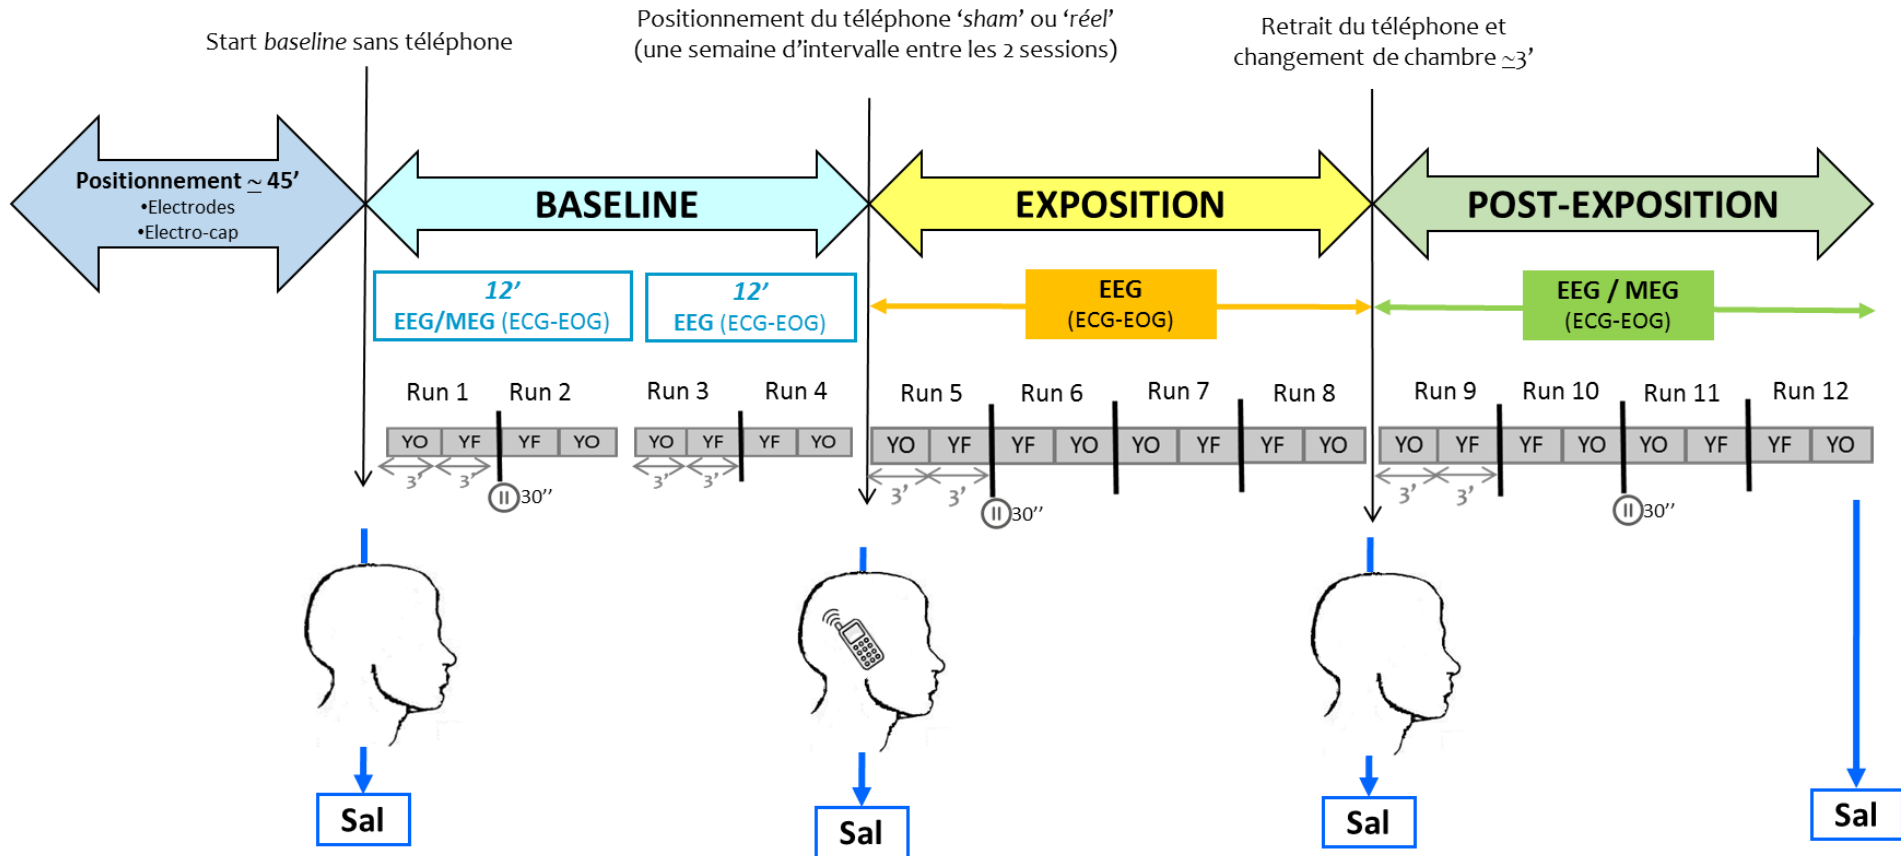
Start *baseline* sans téléphone

Positionnement du téléphone '*sham*' ou '*réel*' (une semaine d'intervalle entre les 2 sessions)

Retrait du téléphone et changement de chambre ~3'

Positionnement ~ 45'
•Electrodes
•Electro-cap

BASELINE

EXPOSITION

POST-EXPOSITION

12'
EEG/MEG (ECG-EOG)

12'
EEG (ECG-EOG)

EEG
(ECG-EOG)

EEG / MEG
(ECG-EOG)

Run 1 Run 2 Run 3 Run 4 Run 5 Run 6 Run 7 Run 8 Run 9 Run 10 Run 11 Run 12

YO YF YF YO YO YF YF YO YO YF YF YO YO YF YF YO YO YF YF YO YO YF YF YO

3' 3' 30'' 3' 3' 3' 3' 30'' 3' 3' 30''

Sal

Sal

Sal

Sal